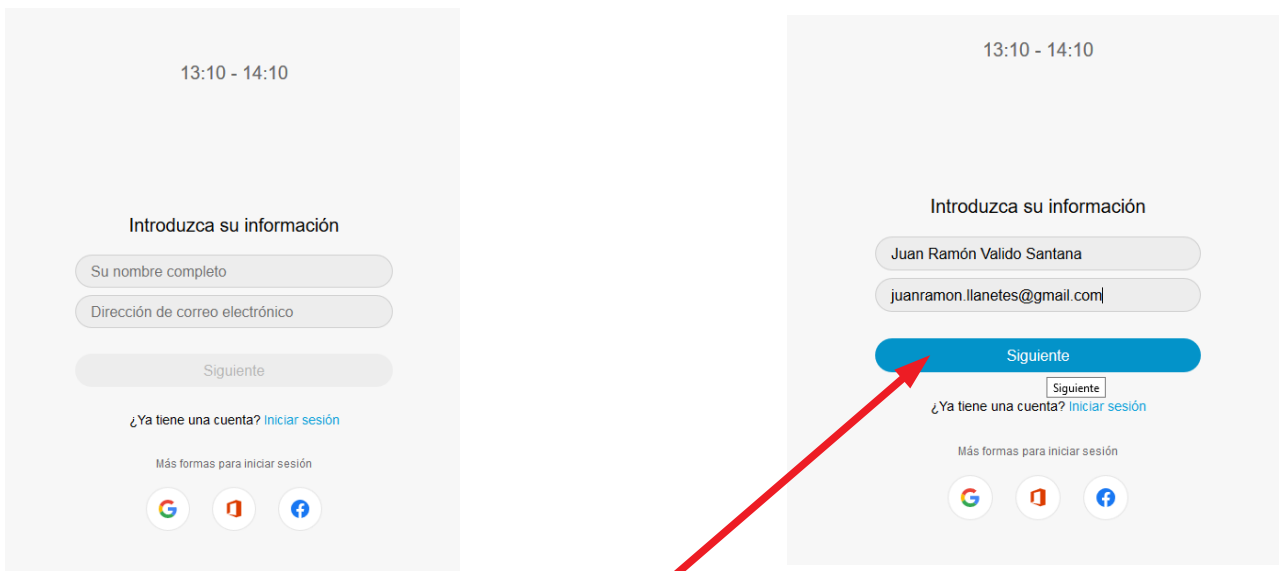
13:10 - 14:10

Introduzca su información

Su nombre completo

Dirección de correo electrónico

Siguiente

¿Ya tiene una cuenta? Iniciar sesión

Más formas para iniciar sesión

13:10 - 14:10

Introduzca su información

Juan Ramón Valido Santana

juanramon.llanetes@gmail.com

Siguiente

Siguiente

¿Ya tiene una cuenta? Iniciar sesión

Más formas para iniciar sesión